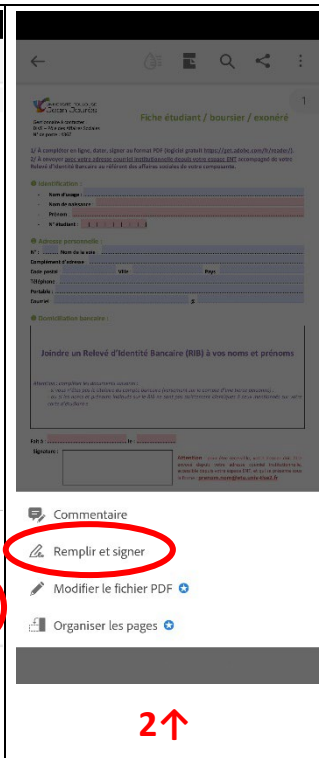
1

Fiche étudiant / boursier / exonéré

Identification :

Adresse personnelle :

Domiciliation bancaire :

Joindre un Relevé d'Identité Bancaire (RIB) à vos noms et prénoms

Fait à : le :

Signature :

Commentaire

Remplir et signer

Modifier le fichier PDF

Organiser les pages

2↑